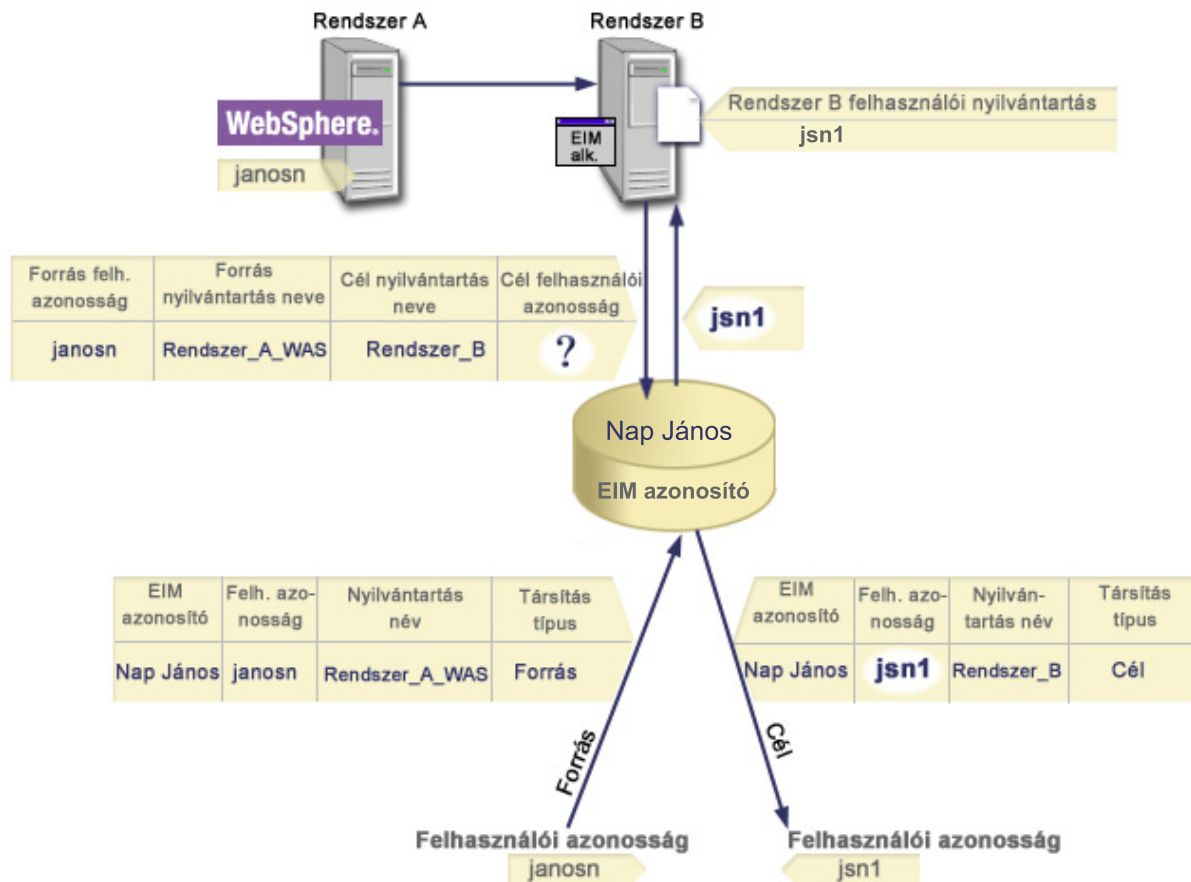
Rendszer A

Rendszer B

WebSphere.

janosn

EIM alk.

Rendszer B felhasználói nyilvántartás

jsn1

| Forrás felh. azonosság | Forrás nyilvántartás neve | Cél nyilvántartás neve | Cél felhasználói azonosság |
|---|---|---|---|
| janosn | Rendszer_A_WAS | Rendszer_B | ? |

jsn1

Nap János

EIM azonosító

| EIM azonosító | Felh. azonosság | Nyilvántartás név | Társítás típus |
|---|---|---|---|
| Nap János | janosn | Rendszer_A_WAS | Forrás |

| EIM azonosító | Felh. azonosság | Nyilvántartás név | Társítás típus |
|---|---|---|---|
| Nap János | jsn1 | Rendszer_B | Cél |

Forrás

Cél

Felhasználói azonosság
janosn

Felhasználói azonosság
jsn1